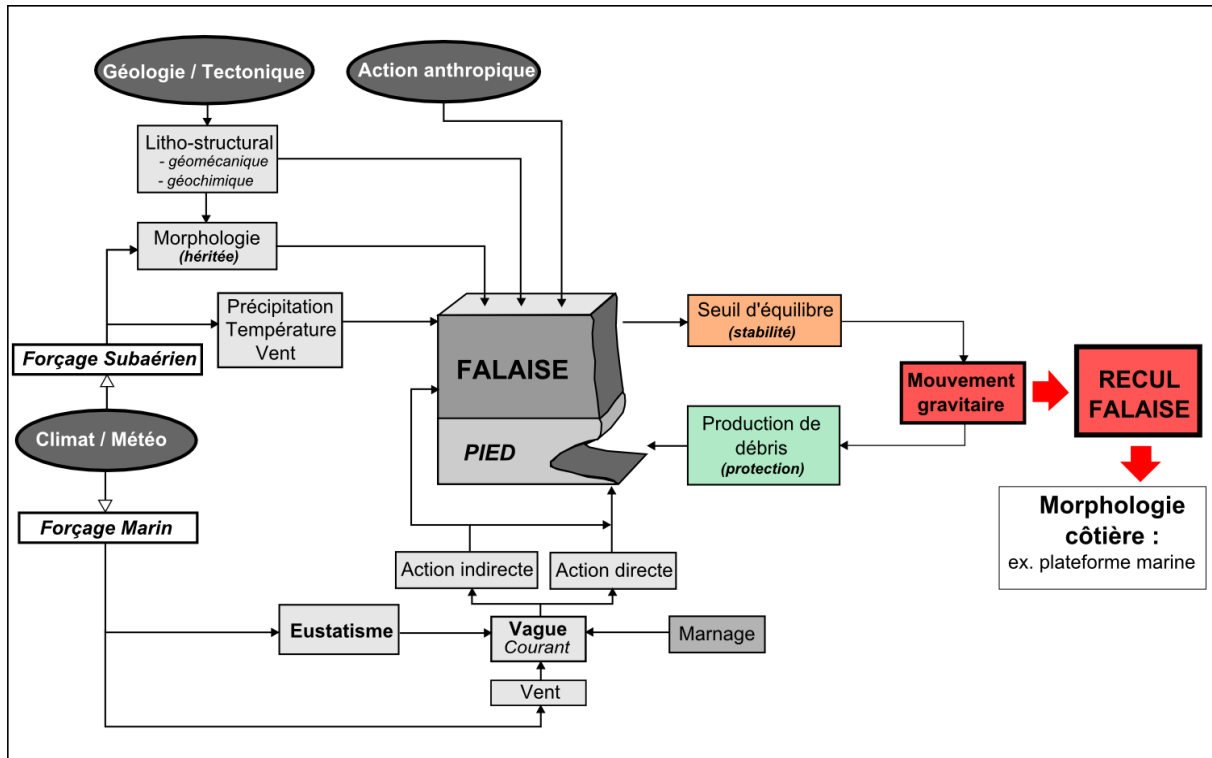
Géologie / Tectonique

Action anthropique

Litho-structural
- géomécanique
- géochimique

Morphologie
(héritée)

Précipitation
Température
Vent

Forçage Subaérien

Climat / Météo

Forçage Marin

FALAISE

PIED

Seuil d'équilibre
(stabilité)

Mouvement gravitaire

RECUL FALAISE

Production de débris
(protection)

Morphologie côtière :
ex. plateforme marine

Action indirecte

Action directe

Eustatisme

Vague
Courant

Marnage

Vent